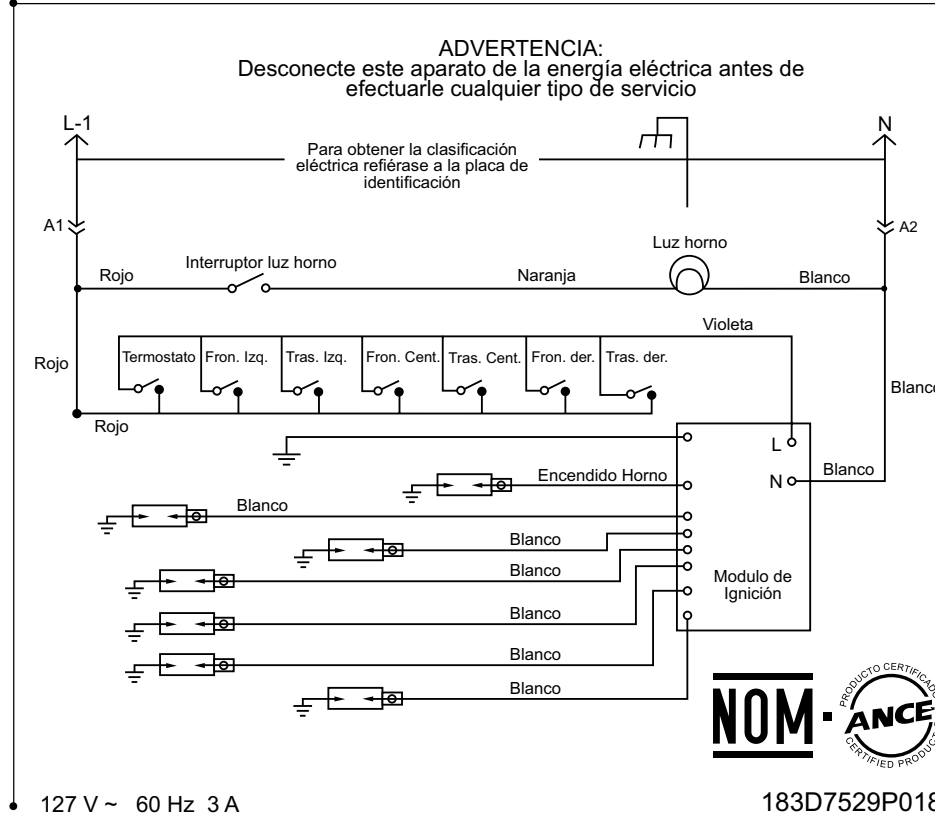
ADVERTENCIA:
Desconecte este aparato de la energía eléctrica antes de efectuarle cualquier tipo de servicio

L-1

N

Para obtener la clasificación eléctrica refiérase a la placa de identificación

A1

A2

Luz horno

Interruptor luz horno

Rojo

Naranja

Blanco

Violeta

Rojo

Termostato

Fron. Izq.

Tras. Izq.

Fron. Cent.

Tras. Cent.

Fron. der.

Tras. der.

Blanco

Rojo

L

N

Blanco

Encendido Horno

Blanco

Blanco

Blanco

Modulo de Ignición

Blanco

Blanco

Blanco

NOM

PRODUCTO CERTIFICADO
ANCE
CERTIFIED PRODUCT

127 V ~ 60 Hz 3 A

183D7529P018